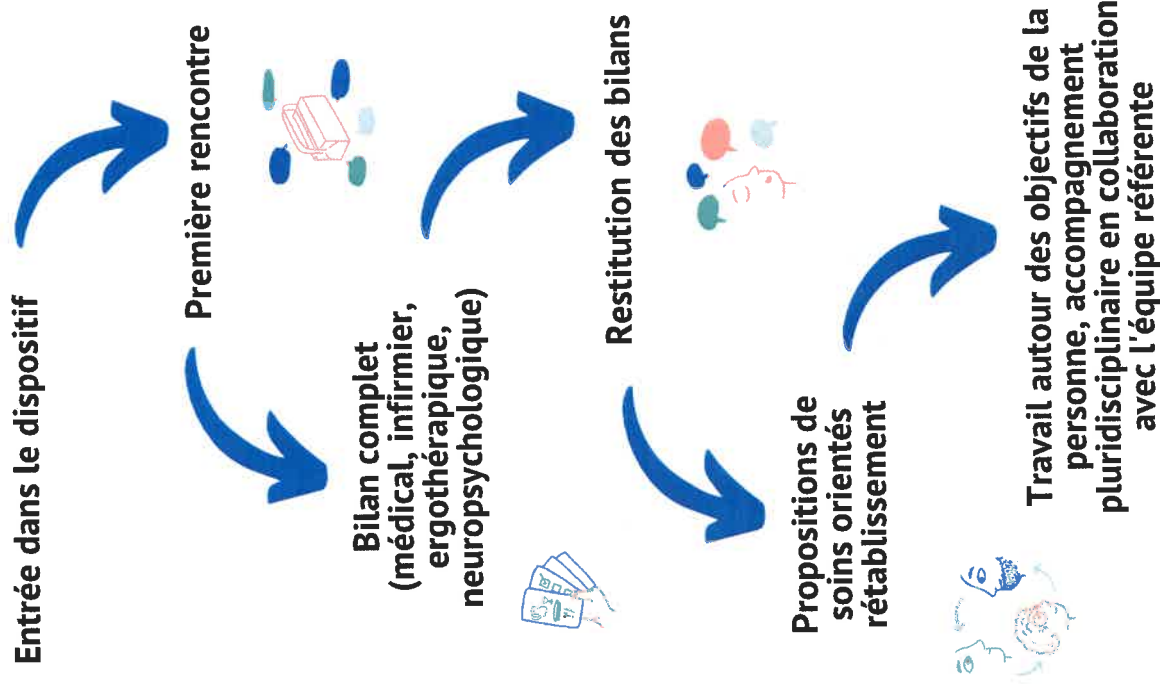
Entrée dans le dispositif

Première rencontre

Bilan complet (médical, infirmier, ergothérapique, neuropsychologique)

Restitution des bilans

Propositions de soins orientés rétablissement

Travail autour des objectifs de la personne, accompagnement pluridisciplinaire en collaboration avec l'équipe référente